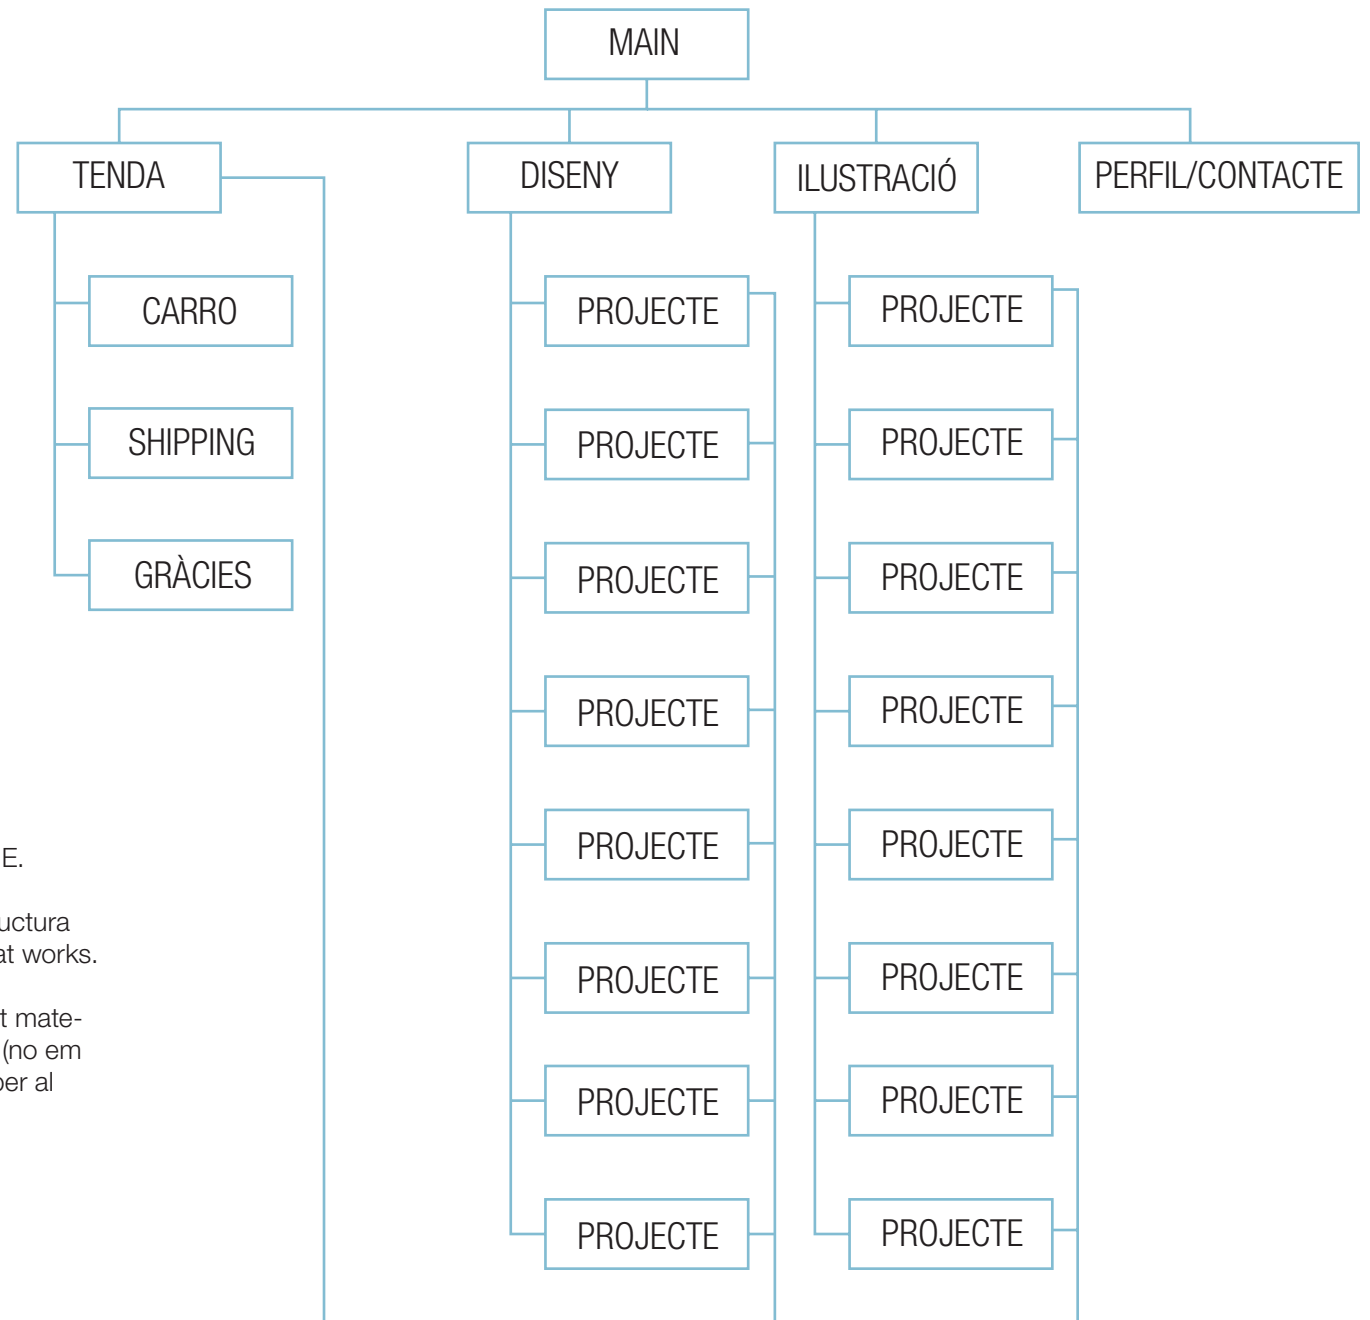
MAIN

TENDA

DISENY

ILUSTRACIÓ

PERFIL/CONTACTE

CARRO

SHIPPING

GRÀCIES

PROJECTE

PROJECTE

PROJECTE

PROJECTE

PROJECTE

PROJECTE

PROJECTE

PROJECTE

PROJECTE

PROJECTE

PROJECTE

PROJECTE

PROJECTE

PROJECTE

PROJECTE

PROJECTE

E.

uctura
at works.

t mate-
(no em
per al